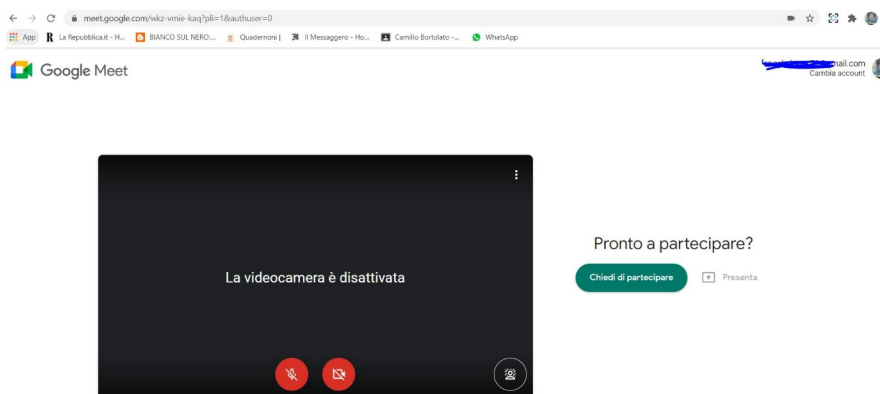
meet.google.com/wkz-vmie-kaq?pli=1&authuser=0

App  La Repubblica.it - H...  BIANCO SUL NERO:...  Quadernoni |  Il Messaggero - Ho...  Camillo Bortolato -...  WhatsApp

Google Meet

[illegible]ail.com
Cambia account

La videocamera è disattivata

Pronto a partecipare?

Chiedi di partecipare

Presenta